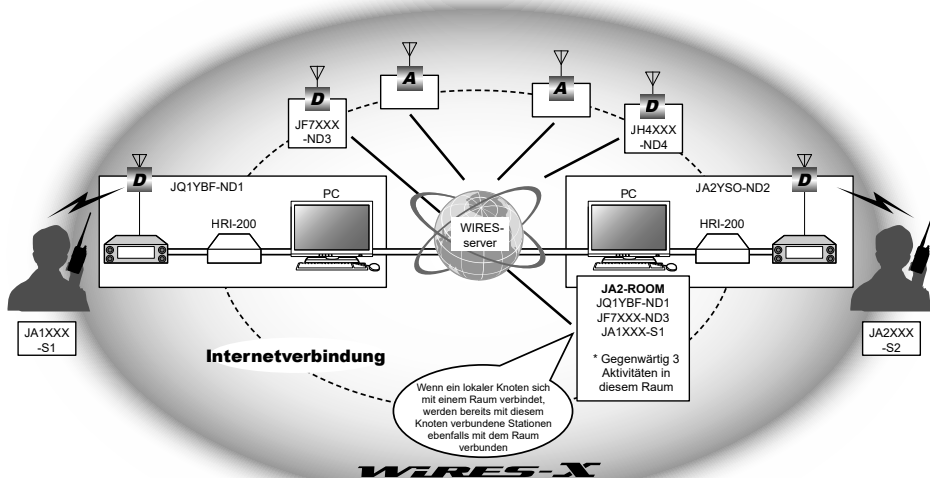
D
JF7XXX
-ND3

A

A

D
JH4XXX
-ND4

D
JQ1YBF-ND1

PC

HRI-200

WIRES-
server

JA2YSO-ND2

D

PC

HRI-200

JA1XXX
-S1

JA2XXX
-S2

JA2-ROOM
JQ1YBF-ND1
JF7XXX-ND3
JA1XXX-S1

* Gegenwärtig 3 Aktivitäten in diesem Raum

Internetverbindung

Wenn ein lokaler Knoten sich mit einem Raum verbindet, werden bereits mit diesem Knoten verbundene Stationen ebenfalls mit dem Raum verbunden

WIRES-X